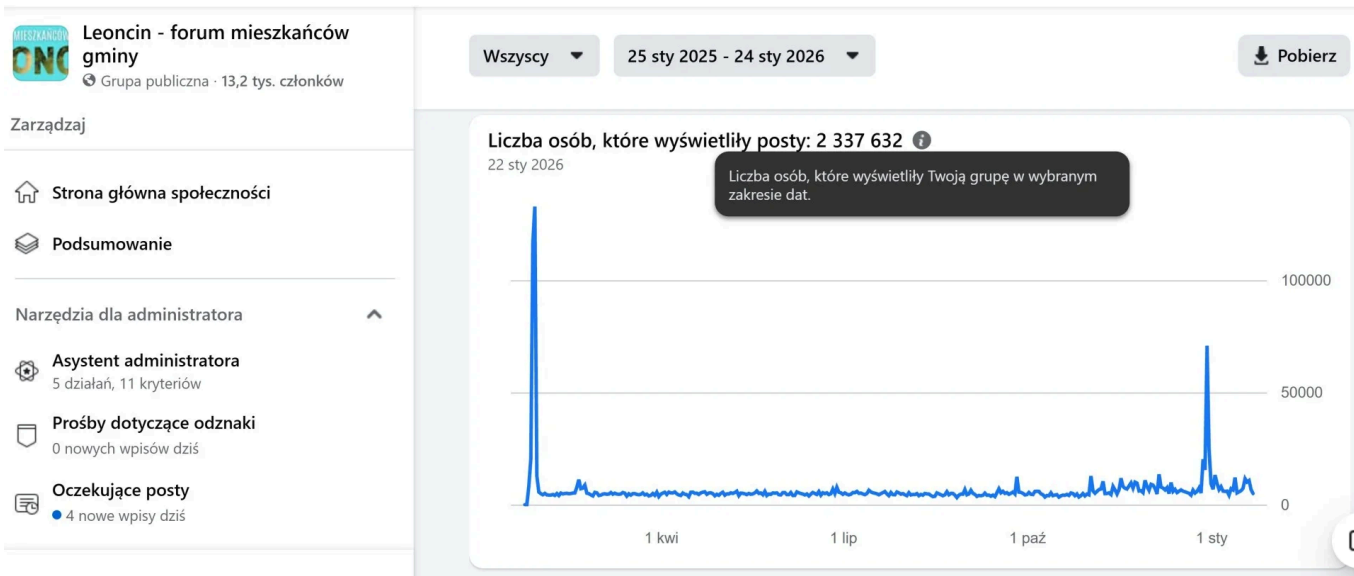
MIESZKAŃCÓW
ONC

Leoncin - forum mieszkańców gminy
Grupa publiczna · 13,2 tys. członków

Zarządzaj

Strona główna społeczności

Podsumowanie

Narzędzia dla administratora

Asystent administratora
5 działań, 11 kryteriów

Prośby dotyczące odznaki
0 nowych wpisów dziś

Oczekujące posty
4 nowe wpisy dziś

Wszyscy

25 sty 2025 - 24 sty 2026

Pobierz

Liczba osób, które wyświetliły posty: 2 337 632
22 sty 2026

Liczba osób, które wyświetliły Twoją grupę w wybranym zakresie dat.

100000
50000
0

1 kwi
1 lip
1 paź
1 sty